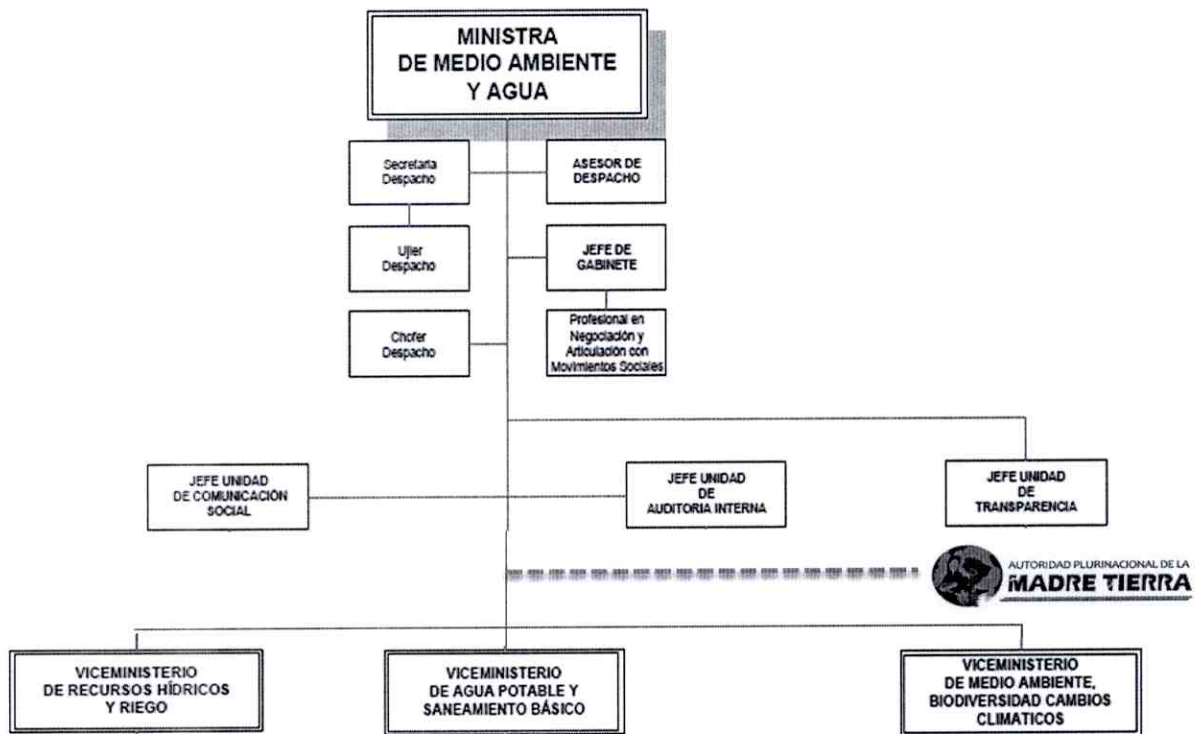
MINISTRA
DE MEDIO AMBIENTE
Y AGUA

Secretaria
Despacho

ASESOR DE
DESPACHO

Ujier
Despacho

JEFE DE
GABINETE

Profesional en
Negociación y
Articulación con
Movimientos Sociales

Chofer
Despacho

JEFE UNIDAD
DE COMUNICACIÓN
SOCIAL

JEFE UNIDAD
DE
AUDITORIA INTERNA

JEFE UNIDAD
DE
TRANSPARENCIA

AUTORIDAD PLURINACIONAL DE LA
MADRE TIERRA

VICEMINISTERIO
DE RECURSOS HÍDRICOS
Y RIEGO

VICEMINISTERIO
DE AGUA POTABLE Y
SANEAMIENTO BÁSICO

VICEMINISTERIO
DE MEDIO AMBIENTE,
BIODIVERSIDAD CAMBIOS
CLIMATICOS